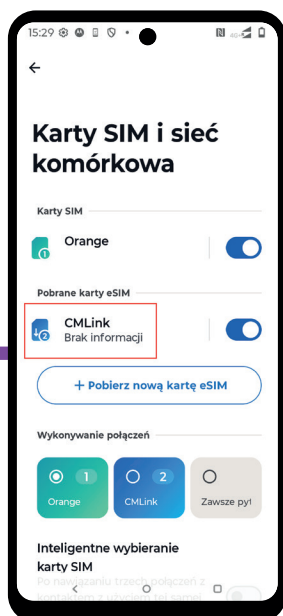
15:29

Karty SIM i sieć komórkowa

Karty SIM

Orange

Pobrane karty eSIM

CMLink
Brak informacji

+ Pobierz nową kartę eSIM

Wykonywanie połączeń

1
Orange

2
CMLink

Zawsze pyt

Inteligentne wybieranie karty SIM
Po nawiązaniu trzech połączeń z kontaktem z użyciem tej samej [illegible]